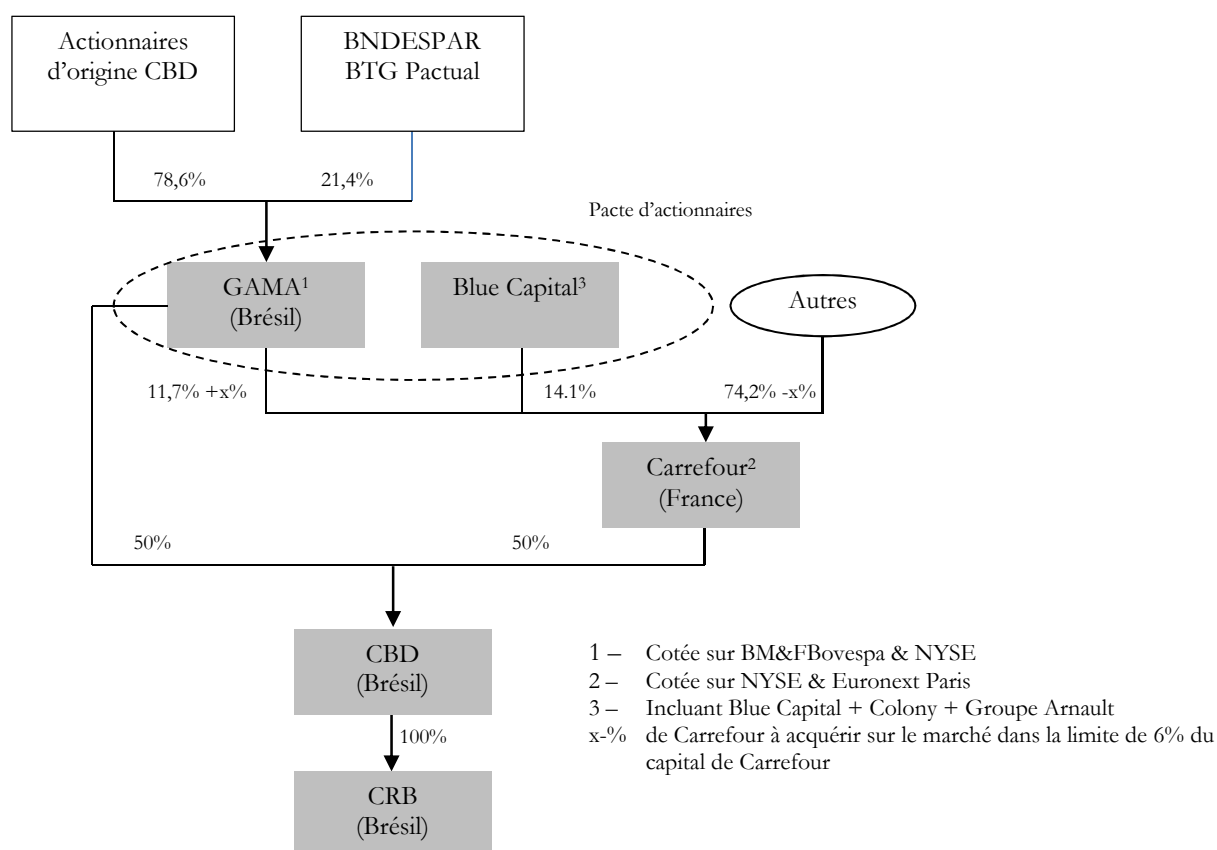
Actionnaires d'origine CBD

BNDESPAR BTG Pactual

78,6%

21,4%

Pacte d'actionnaires

GAMA$^1$ (Brésil)

Blue Capital$^3$

Autres

11,7% +x%

14.1%

74,2% -x%

Carrefour$^2$ (France)

50%

50%

CBD (Brésil)

100%

CRB (Brésil)

1 – Cotée sur BM&FBovespa & NYSE
2 – Cotée sur NYSE & Euronext Paris
3 – Incluant Blue Capital + Colony + Groupe Arnault
x-% de Carrefour à acquérir sur le marché dans la limite de 6% du capital de Carrefour